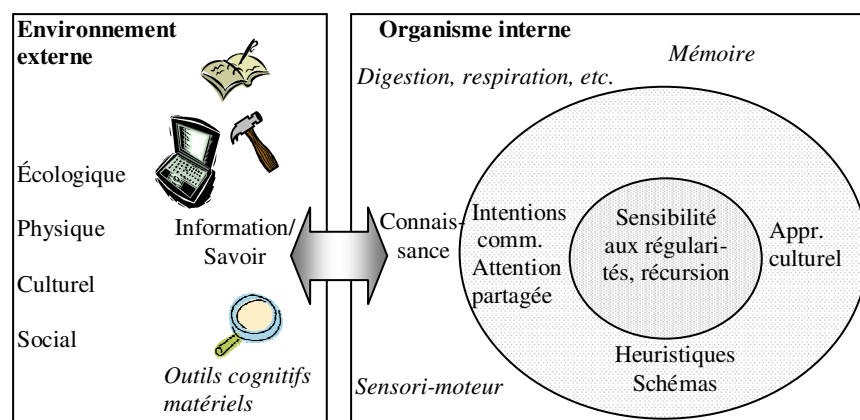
Environnement externe

Écologique

Physique

Culturel

Social

Information/ Savoir

Outils cognitifs matériels

Organisme interne

Mémoire

Digestion, respiration, etc.

Connaissance

Intentions comm. Attention partagée

Sensibilité aux régularités, récursion

Appr. culturel

Heuristiques Schémas

Sensori-moteur